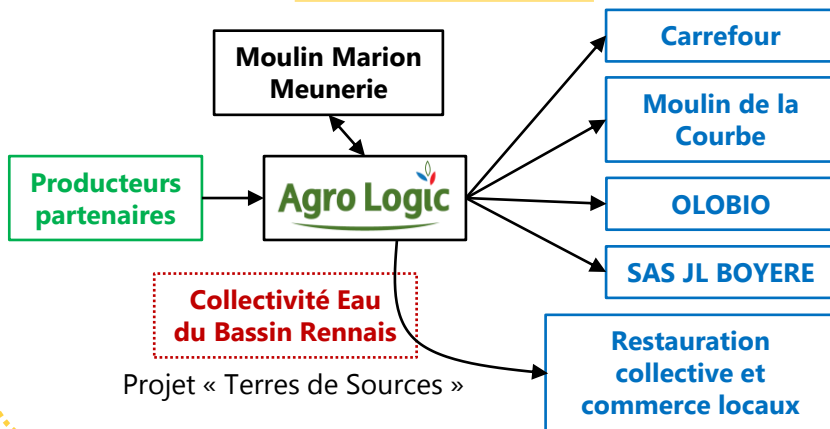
Moulin Marion Meunerie

Producteurs partenaires

Agro Logic

Carrefour

Moulin de la Courbe

OLOBIO

SAS JL BOYERE

Collectivité Eau du Bassin Rennais

Projet « Terres de Sources »

Restauration collective et commerce locaux